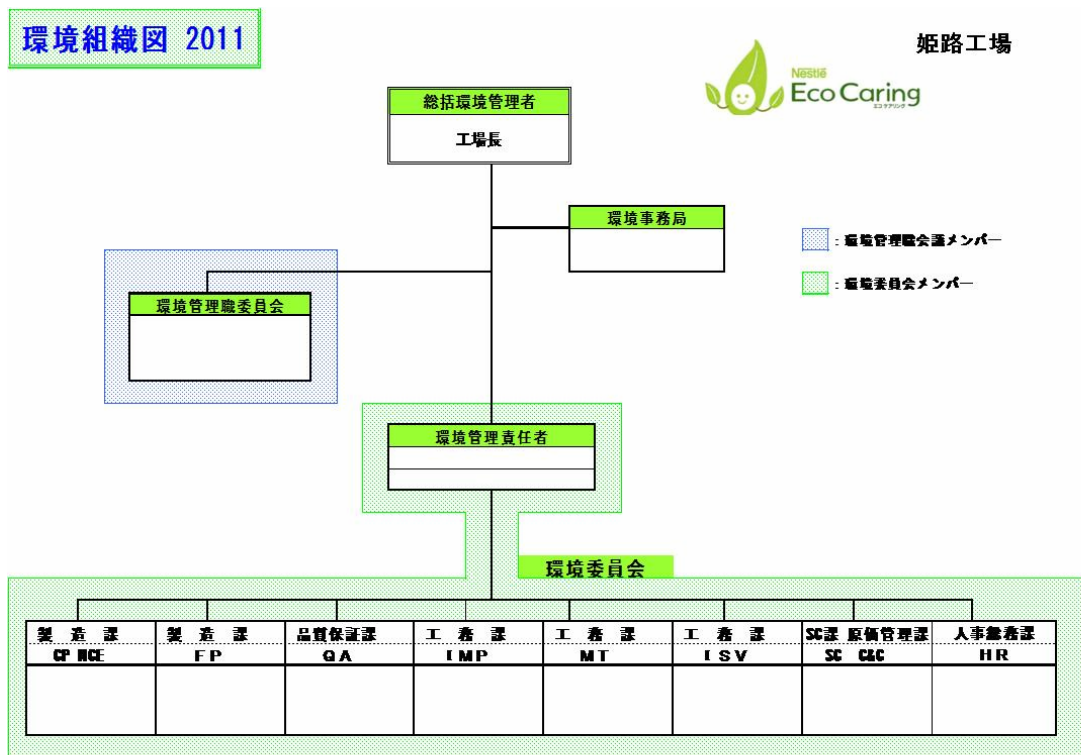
環境組織図 2011

姫路工場

Nestlé Eco Caring エコケアリング

総括環境管理者

工場長

環境事務局

: 環境管理職会議メンバー

: 環境委員会メンバー

環境管理職委員会

環境管理責任者

環境委員会

| 製造課 | 製造課 | 品質保証課 | 工務課 | 工務課 | 工務課 | SC課 原価管理課 | 人事総務課 |
|---|---|---|---|---|---|---|---|
| CP NCE | FP | QA | IMP | MT | ISV | SC C&C | HR |
| | | | | | | | |